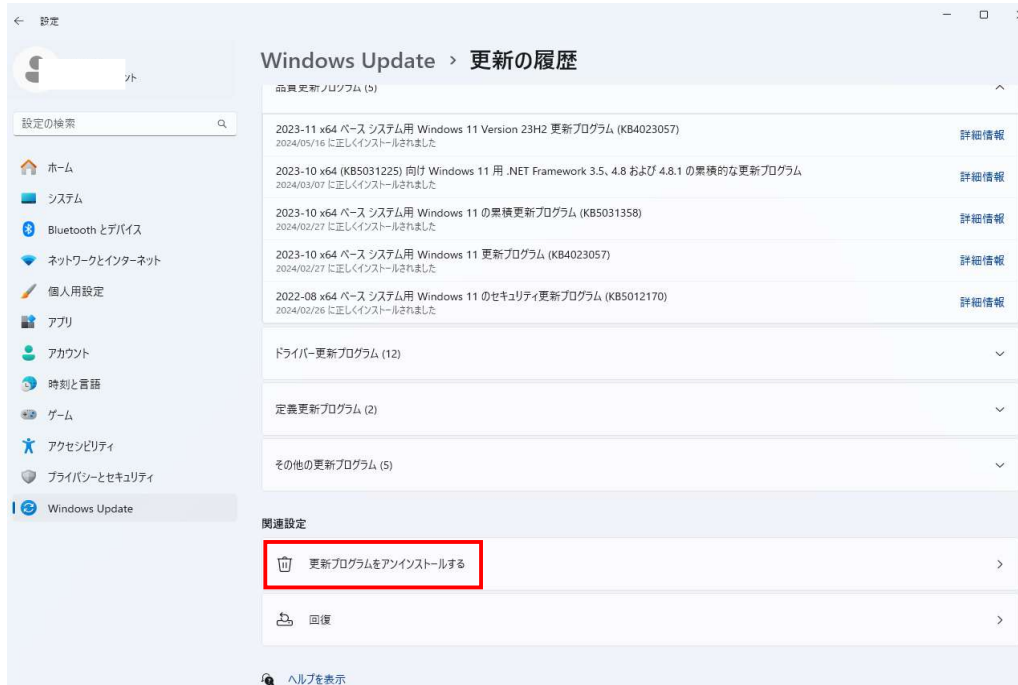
← 設定

ット

設定の検索

ホーム

システム

Bluetooth とデバイス

ネットワークとインターネット

個人用設定

アプリ

アカウント

時刻と言語

ゲーム

アクセシビリティ

プライバシーとセキュリティ

Windows Update

Windows Update › 更新の履歴

品質更新プログラム (5)

2023-11 x64 ベース システム用 Windows 11 Version 23H2 更新プログラム (KB4023057)
2024/05/16 に正しくインストールされました
詳細情報

2023-10 x64 (KB5031225) 向け Windows 11 用 .NET Framework 3.5、4.8 および 4.8.1 の累積的な更新プログラム
2024/03/07 に正しくインストールされました
詳細情報

2023-10 x64 ベース システム用 Windows 11 の累積更新プログラム (KB5031358)
2024/02/27 に正しくインストールされました
詳細情報

2023-10 x64 ベース システム用 Windows 11 更新プログラム (KB4023057)
2024/02/27 に正しくインストールされました
詳細情報

2022-08 x64 ベース システム用 Windows 11 のセキュリティ更新プログラム (KB5012170)
2024/02/26 に正しくインストールされました
詳細情報

ドライバー更新プログラム (12)

定義更新プログラム (2)

その他の更新プログラム (5)

関連設定

更新プログラムをアンインストールする

回復

ヘルプを表示